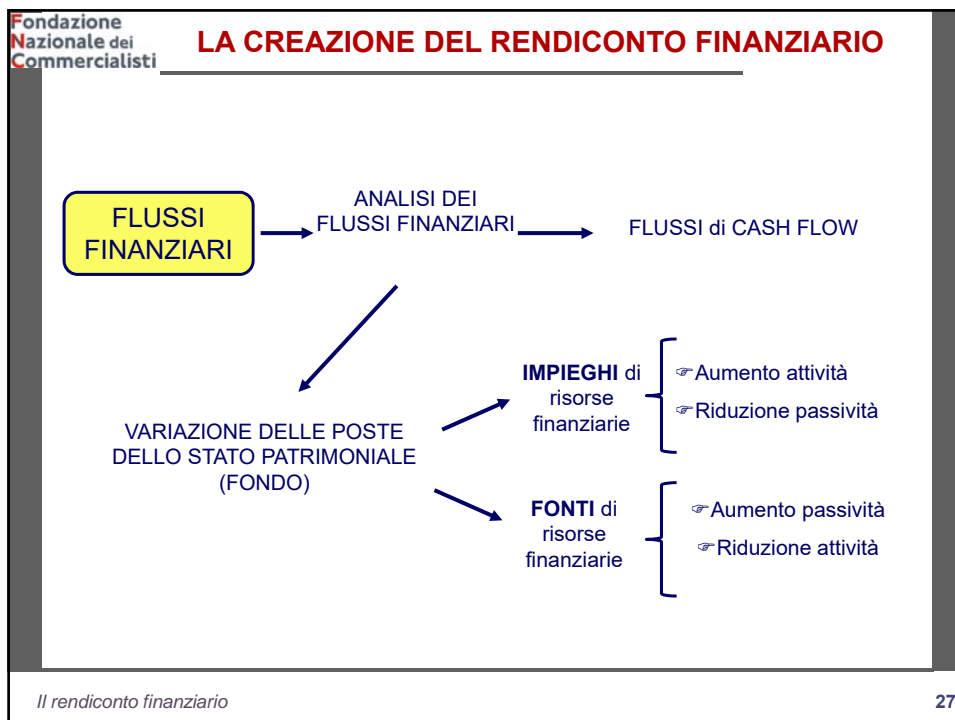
Fondazione Nazionale dei Commercialisti

LA CREAZIONE DEL RENDICONTO FINANZIARIO

FLUSSI FINANZIARI

ANALISI DEI FLUSSI FINANZIARI

FLUSSI di CASH FLOW

VARIAZIONE DELLE POSTE DELLO STATO PATRIMONIALE (FONDO)

**IMPIEGHI** di risorse finanziarie

☞Aumento attività
☞Riduzione passività

**FONTI** di risorse finanziarie

☞Aumento passività
☞Riduzione attività

Il rendiconto finanziario

27